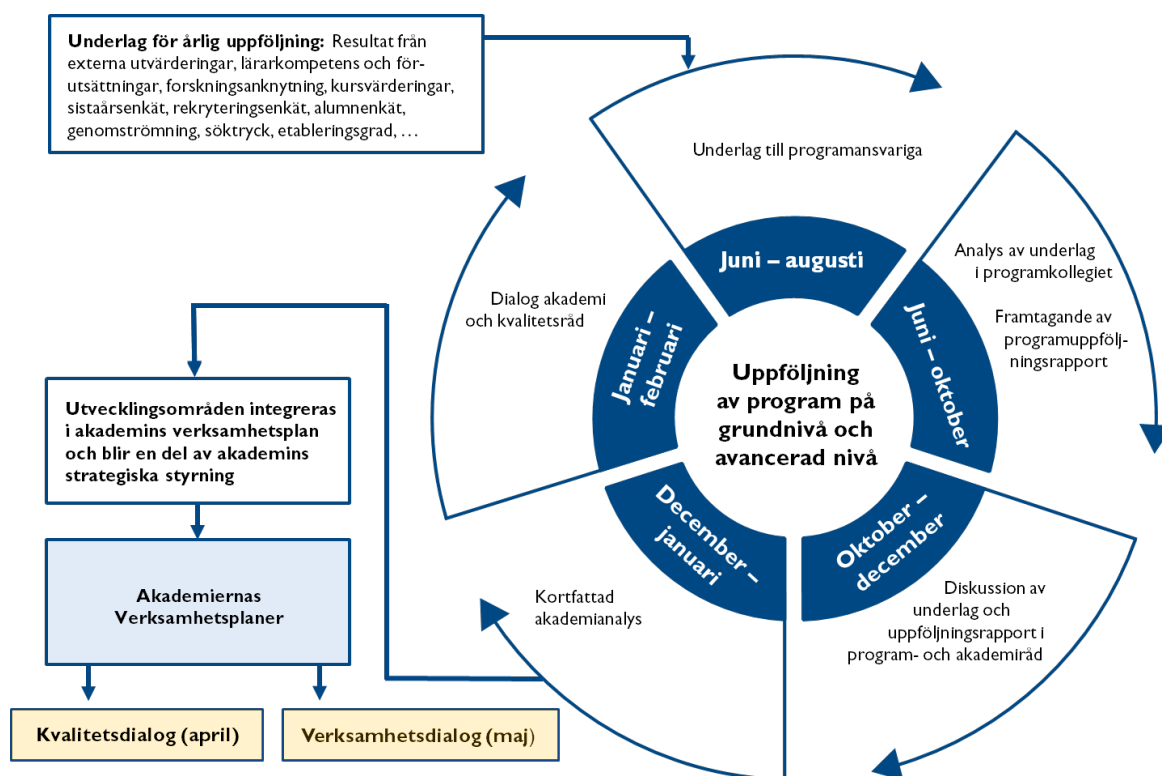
**Underlag för årlig uppföljning:** Resultat från externa utvärderingar, lärarkompetens och förutsättningar, forskningsanknytning, kursvärderingar, sistaårsenkät, rekryteringsenkät, alumnenkät, genomströmning, söktryck, etableringsgrad, …

Underlag till programansvariga

Juni – augusti

Analys av underlag i programkollegiet

Framtagande av programuppföljningsrapport

Juni – oktober

Uppföljning av program på grundnivå och avancerad nivå

Januari – februari

Dialog akademi och kvalitetsråd

Oktober – december

Diskussion av underlag och uppföljningsrapport i program- och akademiråd

December – januari

Kortfattad akademianalys

**Utvecklingsområden integreras i akademins verksamhetsplan och blir en del av akademins strategiska styrning**

**Akademiernas Verksamhetsplaner**

**Kvalitetsdialog (april)**

**Verksamhetsdialog (maj)**